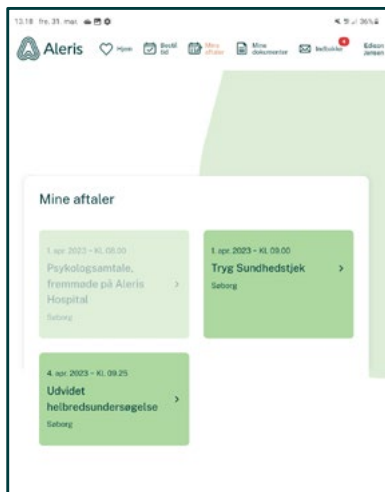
13.18 fre. 31. mar. 36%

Aleris Hjem Bestil tid Mine aftaler Mine dokumenter Indbakke 4 Edison Jensen

Mine aftaler

1. apr. 2023 - Kl. 08.00
Psykologsamtale, fremmøde på Aleris Hospital
Søborg

1. apr. 2023 - Kl. 09.00
Tryg Sundhedstjek
Søborg

4. apr. 2023 - Kl. 09.25
Udvidet helbredsundersøgelse
Søborg